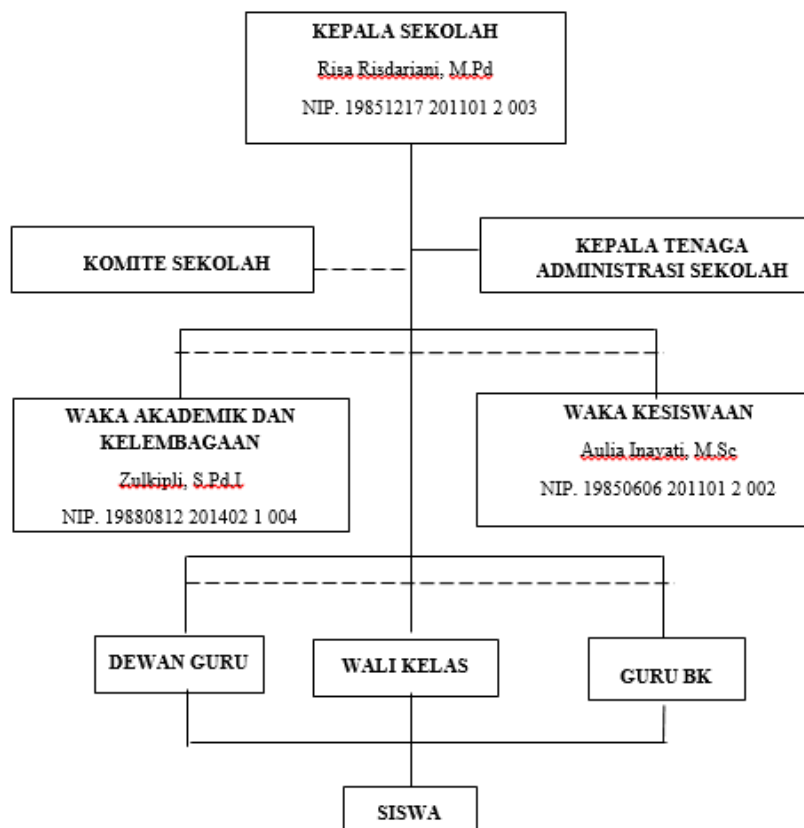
KEPALA SEKOLAH

Risa Risdariani, M.Pd

NIP. 19851217 201101 2 003

KOMITE SEKOLAH

KEPALA TENAGA ADMINISTRASI SEKOLAH

WAKA AKADEMIK DAN KELEMBAGAAN

Zulkipli, S.Pd.I

NIP. 19880812 201402 1 004

WAKA KESISWAAN

Aulia Inayati, M.Sc

NIP. 19850606 201101 2 002

DEWAN GURU

WALI KELAS

GURU BK

SISWA